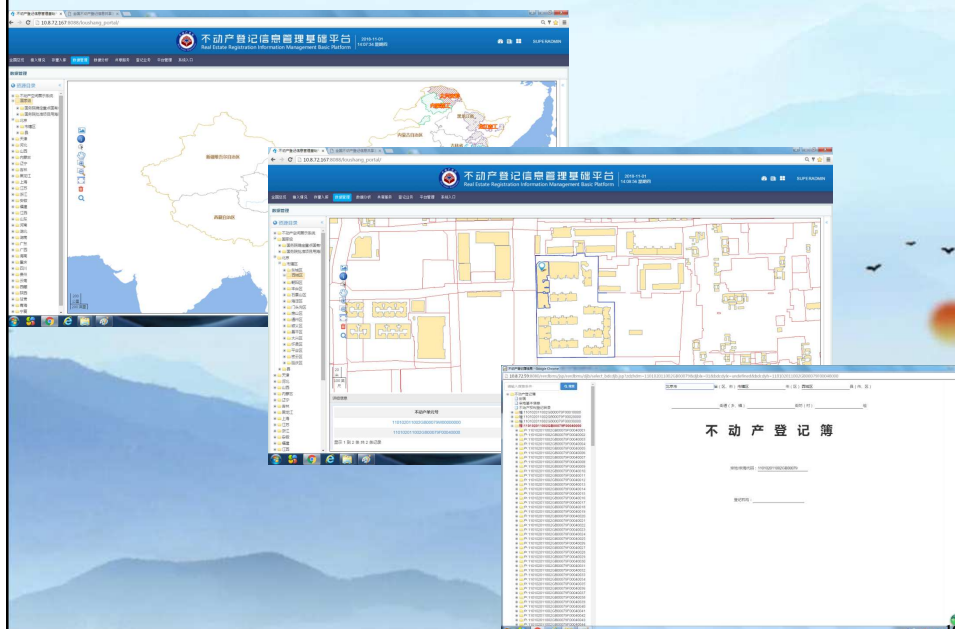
10.8.72.167:8086/fcushang_portal/

不动产登记信息管理基础平台
Real Estate Registration Information Management Basic Platform
2018-11-01
SUPERADMIN

数据管理
资源目录

新疆维吾尔自治区
西藏自治区
内蒙古自治区

10.8.72.167:8086/fcushang_portal/

不动产登记信息管理基础平台
Real Estate Registration Information Management Basic Platform
2018-11-01
SUPERADMIN

数据管理
资源目录
不动产单元号

不动产登记簿